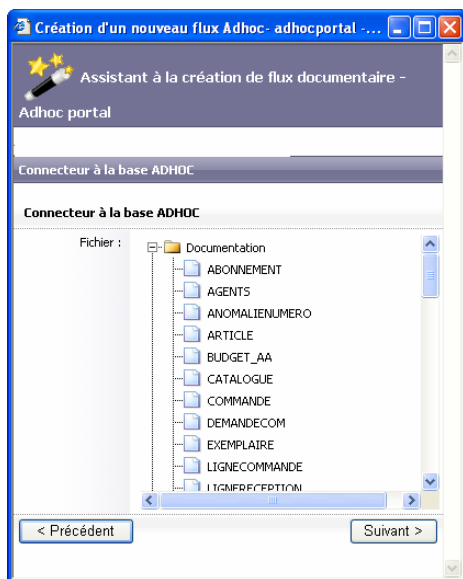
Création d'un nouveau flux Adhoc- adhocportal -...

Assistant à la création de flux documentaire - Adhoc portal

Connecteur à la base ADHOC

Connecteur à la base ADHOC

Fichier :

Documentation
ABONNEMENT
AGENTS
ANOMALIENUMERO
ARTICLE
BUDGET_AA
CATALOGUE
COMMANDE
DEMANDECOM
EXEMPLAIRE
LIGNECOMMANDE
LIGNERECEPTION

< Précédent

Suivant >